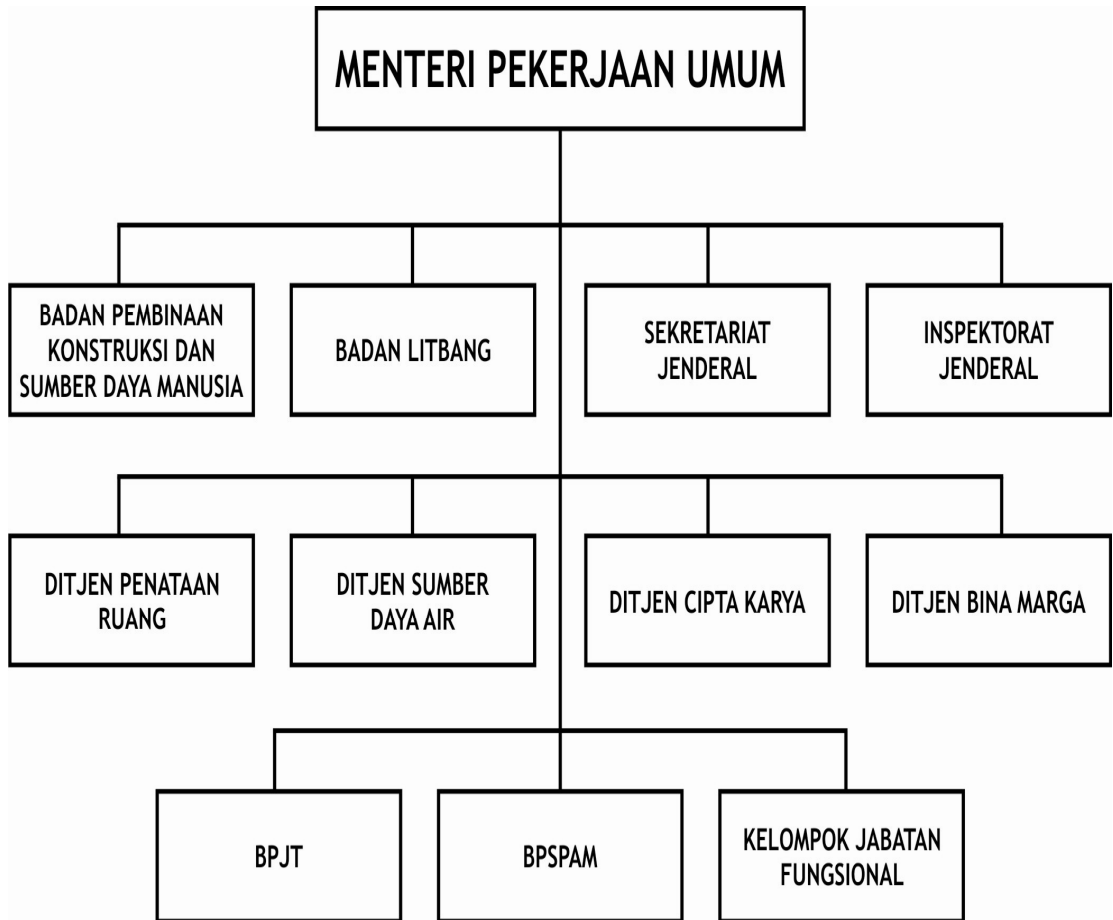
MENTERI PEKERJAAN UMUM

BADAN PEMBINAAN KONSTRUKSI DAN SUMBER DAYA MANUSIA

BADAN LITBANG

SEKRETARIAT JENDERAL

INSPEKTORAT JENDERAL

DITJEN PENATAAN RUANG

DITJEN SUMBER DAYA AIR

DITJEN CIPTA KARYA

DITJEN BINA MARGA

BPJT

BPSPAM

KELOMPOK JABATAN FUNGSIONAL